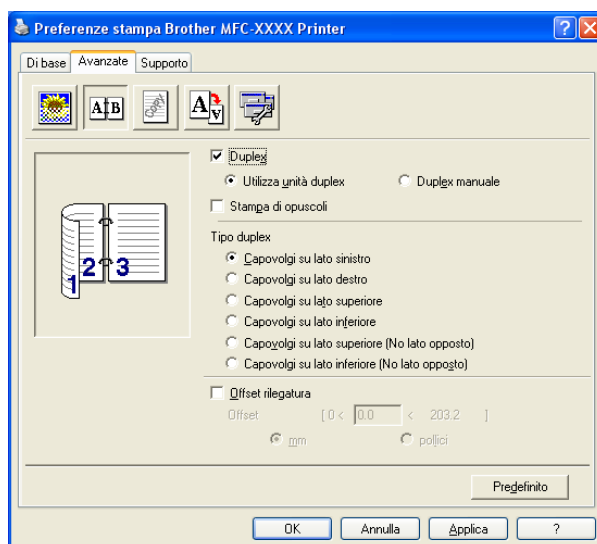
Preferenze stampa Brother MFC-XXXX Printer

Di base | Avanzate | Supporto

A|B

A

Duplex

Utilizza unità duplex

Duplex manuale

Stampa di opuscoli

Tipo duplex

Capovolgi su lato sinistro

Capovolgi su lato destro

Capovolgi su lato superiore

Capovolgi su lato inferiore

Capovolgi su lato superiore (No lato opposto)

Capovolgi su lato inferiore (No lato opposto)

Offset rilegatura

Offset [ 0 < 0.0 < 203.2 ]

mm

pollici

1 2 3

Predefinito

OK | Annulla | Applica | ?